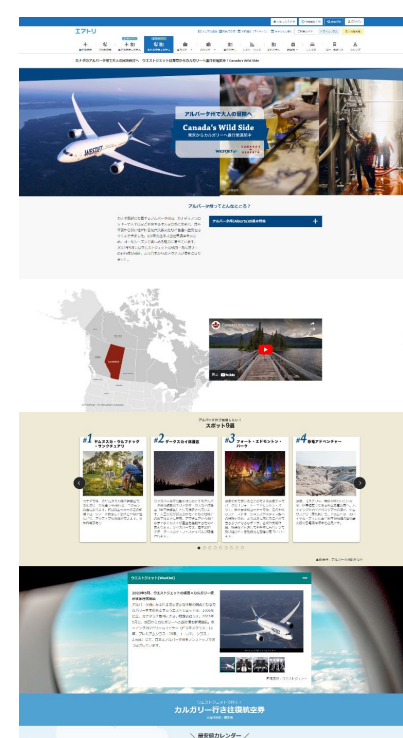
エアトリ

カナダのアルバータ州で大人の冒険旅行へ

アルバータ州で大人の冒険へ
Canada's Wild Side
雄大なカナディアンロッキーへ

WESTJET

アルバータってどんなところ？

アルバータ州Albertaの基本情報 +

アルバータ州で体験したい
スポット9選

#1
#2 ダークスカイ保護区
#3 フォート・エドモントン・パーク
#4 恐竜アドベンチャー

ウエストジェット(WestJet)

カルガリー行き往復航空券

航空券カレンダー